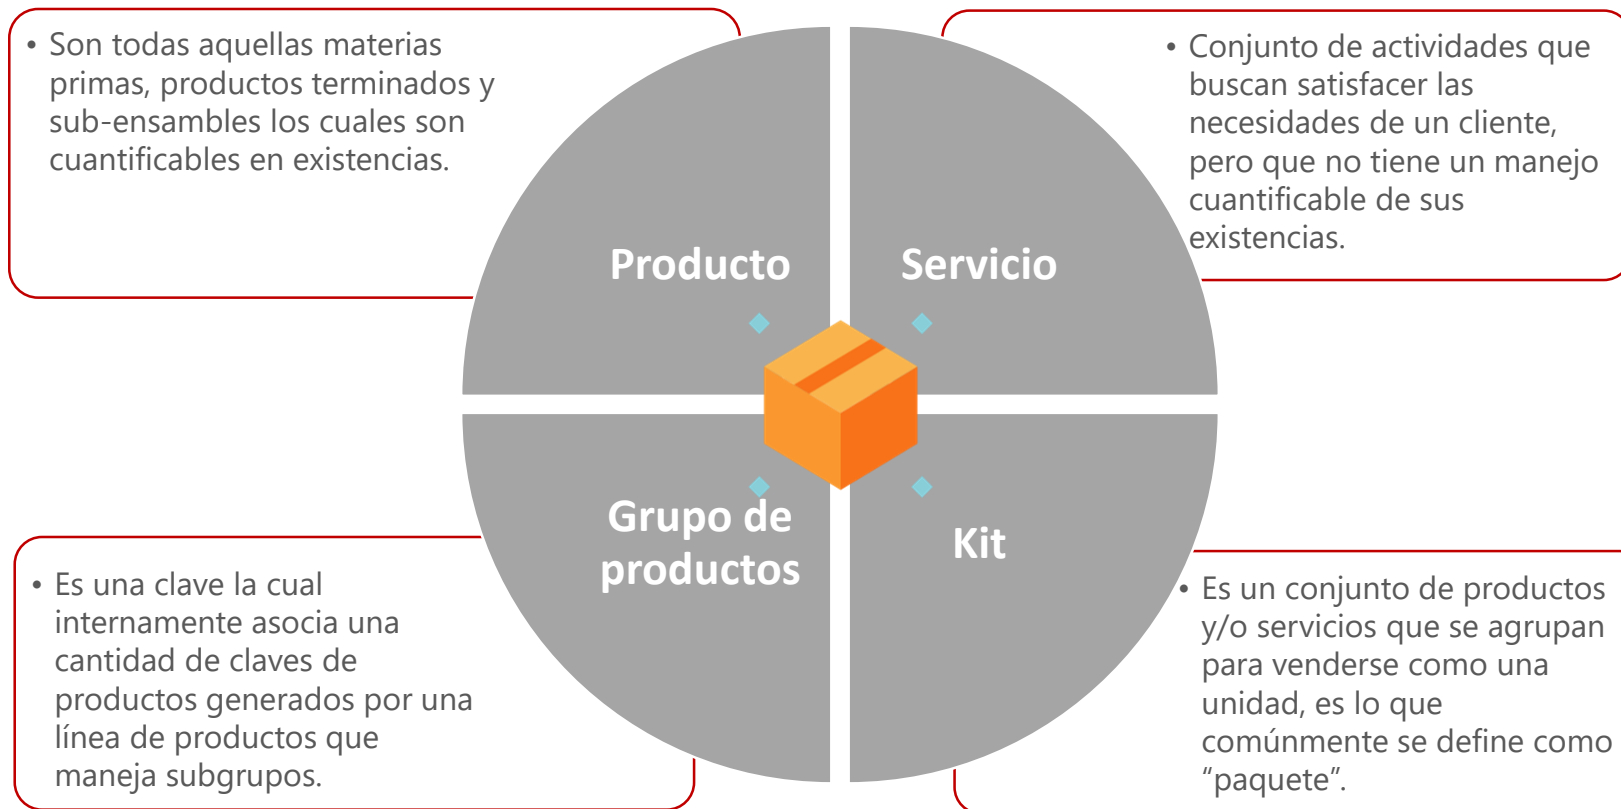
• Son todas aquellas materias primas, productos terminados y sub-ensambles los cuales son cuantificables en existencias.

• Conjunto de actividades que buscan satisfacer las necesidades de un cliente, pero que no tiene un manejo cuantificable de sus existencias.

Producto

Servicio

Grupo de productos

Kit

• Es una clave la cual internamente asocia una cantidad de claves de productos generados por una línea de productos que maneja subgrupos.

• Es un conjunto de productos y/o servicios que se agrupan para venderse como una unidad, es lo que comúnmente se define como "paquete".